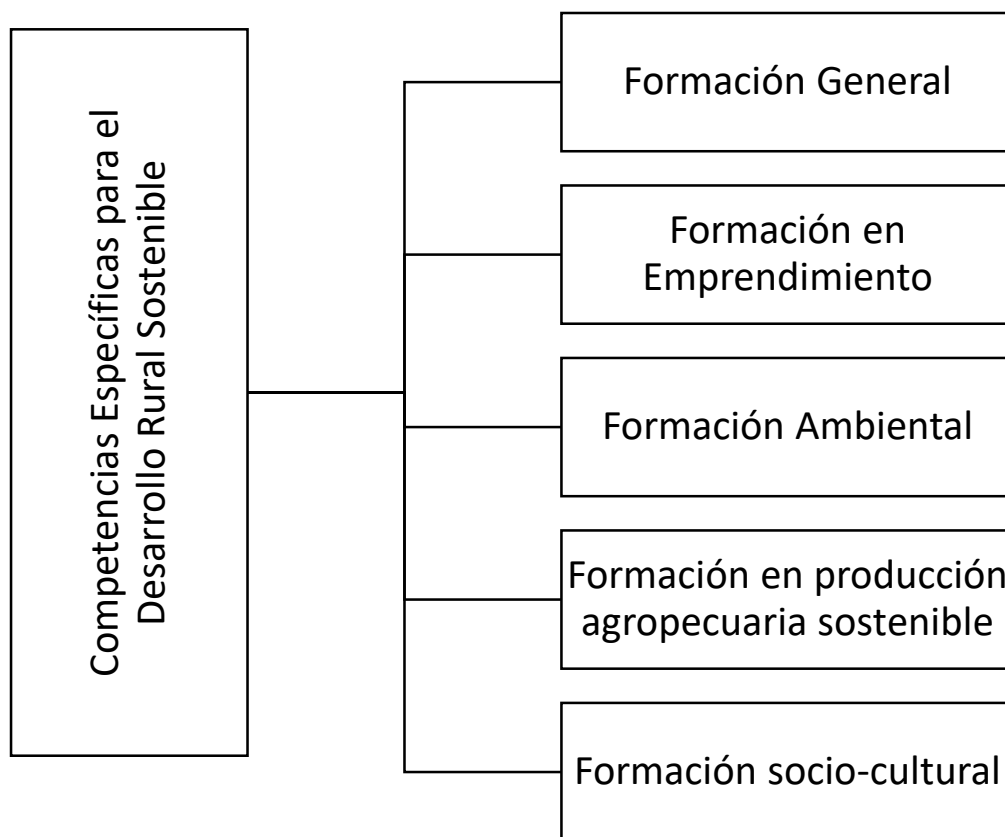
Competencias Específicas para el Desarrollo Rural Sostenible

Formación General

Formación en Emprendimiento

Formación Ambiental

Formación en producción agropecuaria sostenible

Formación socio-cultural